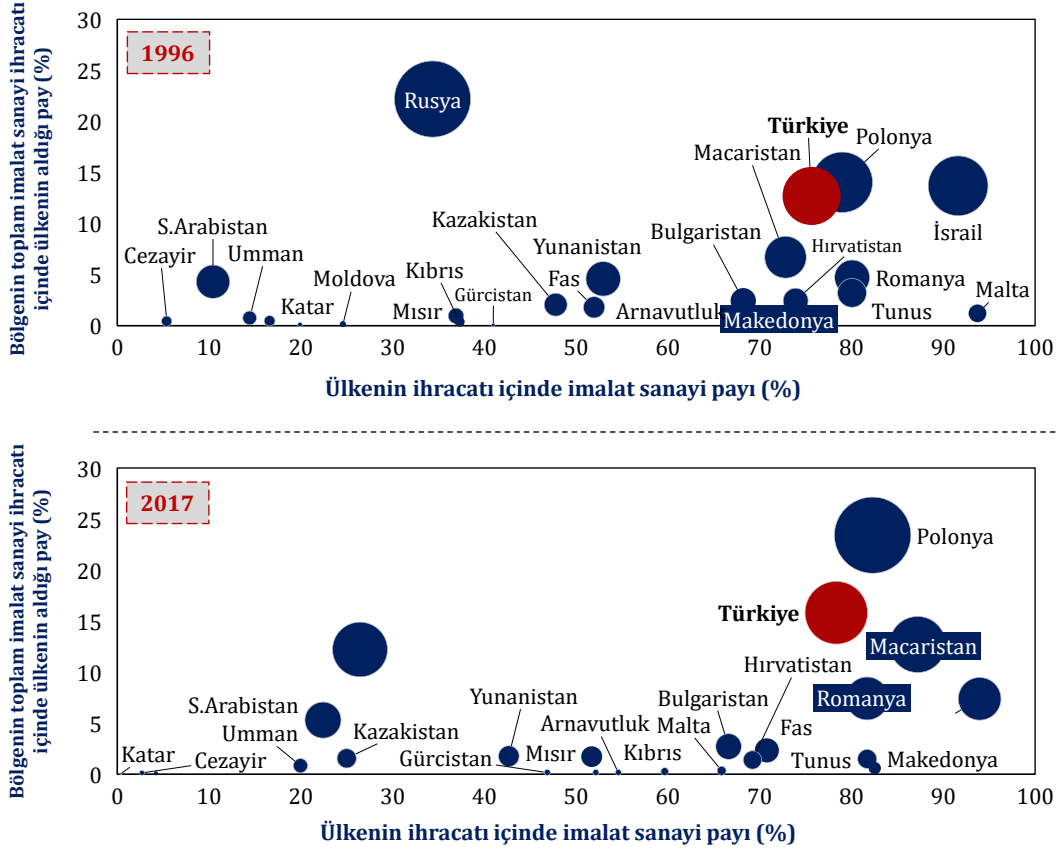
1996

Bölgenin toplam imalat sanayi ihracatı içinde ülkenin aldığı pay (%)

30
25
20
15
10
5
0

Rusya
Türkiye
Polonya
Macaristan
İsrail
S.Arabistan
Kazakistan
Bulgaristan
Hırvatistan
Umman
Yunanistan
Cezayir
Moldova
Kıbrıs
Fas
Romanya
Malta
Katar
Gürcistan
Mısır
Arnavutluk
Tunus
Makedonya

0 10 20 30 40 50 60 70 80 90 100

Ülkenin ihracatı içinde imalat sanayi payı (%)

2017

Bölgenin toplam imalat sanayi ihracatı içinde ülkenin aldığı pay (%)

30
25
20
15
10
5
0

Polonya
Türkiye
Macaristan
Hırvatistan
Romanya
Yunanistan
Bulgaristan
S.Arabistan
Arnavutluk
Fas
Malta
Umman
Kazakistan
Katar
Cezayir
Gürcistan
Mısır
Kıbrıs
Tunus
Makedonya

0 10 20 30 40 50 60 70 80 90 100

Ülkenin ihracatı içinde imalat sanayi payı (%)